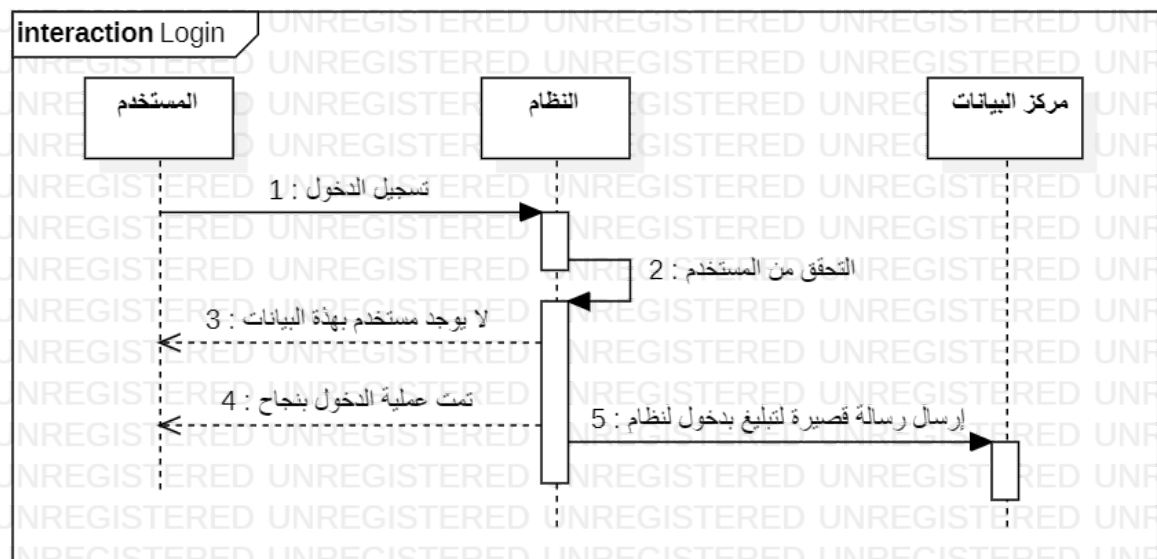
interaction Login

المستخدم

النظام

مركز البيانات

تسجيل الدخول : 1

التحقق من المستخدم : 2

لا يوجد مستخدم بهذة البيانات : 3

تمت عملية الدخول بنجاح : 4

إرسال رسالة قصيرة لتبليغ بدخول لنظام : 5

UNREGISTERED UNREGISTERED UNREGISTERED UNREGISTERED UNREGISTERED